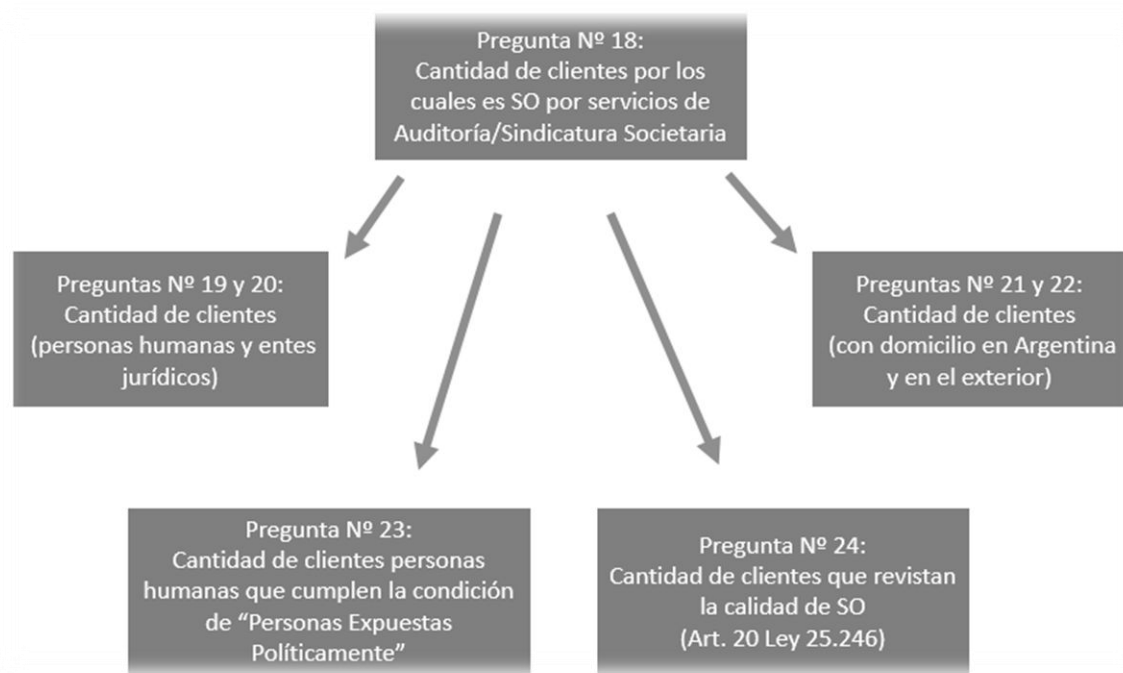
Pregunta Nº 18:
Cantidad de clientes por los cuales es SO por servicios de Auditoría/Sindicatura Societaria

Preguntas Nº 19 y 20:
Cantidad de clientes
(personas humanas y entes jurídicos)

Preguntas Nº 21 y 22:
Cantidad de clientes
(con domicilio en Argentina y en el exterior)

Pregunta Nº 23:
Cantidad de clientes personas humanas que cumplen la condición de "Personas Expuestas Políticamente"

Pregunta Nº 24:
Cantidad de clientes que revistan la calidad de SO
(Art. 20 Ley 25.246)